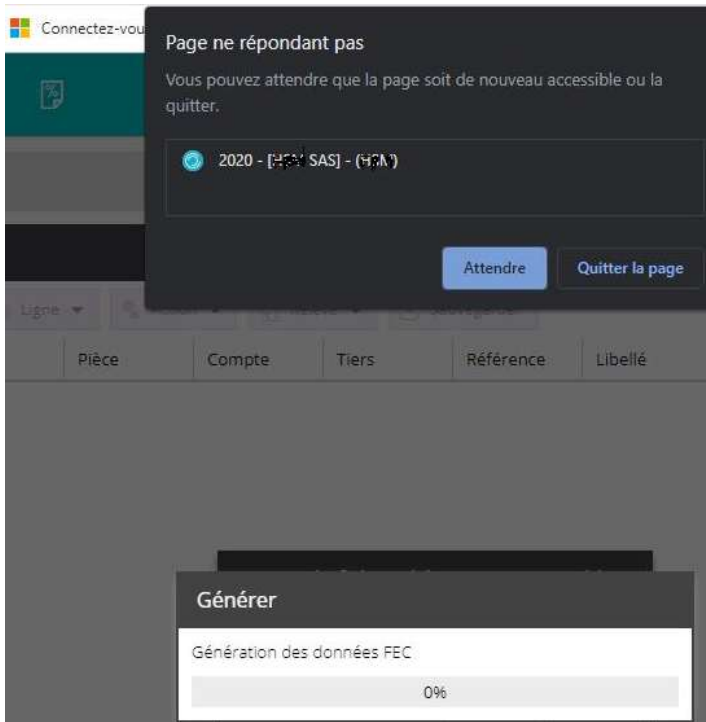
Connectez-vou

Page ne répondant pas

Vous pouvez attendre que la page soit de nouveau accessible ou la quitter.

2020 - [illegible SAS] - ([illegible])

Attendre

Quitter la page

Ligne

Pièce

Compte

Tiers

Référence

Libellé

Générer

Génération des données FEC

0%